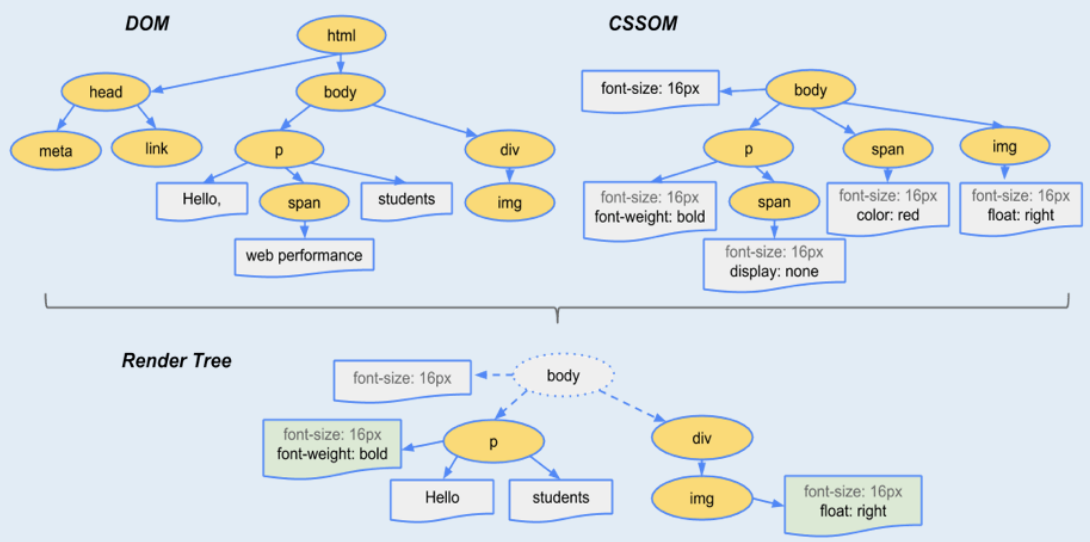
DOM

html

head

body

meta

link

p

div

Hello,

span

students

img

web performance

CSSOM

font-size: 16px

body

p

span

img

font-size: 16px
font-weight: bold

span

font-size: 16px
color: red

font-size: 16px
float: right

font-size: 16px
display: none

Render Tree

font-size: 16px

body

font-size: 16px
font-weight: bold

p

div

Hello

students

img

font-size: 16px
float: right